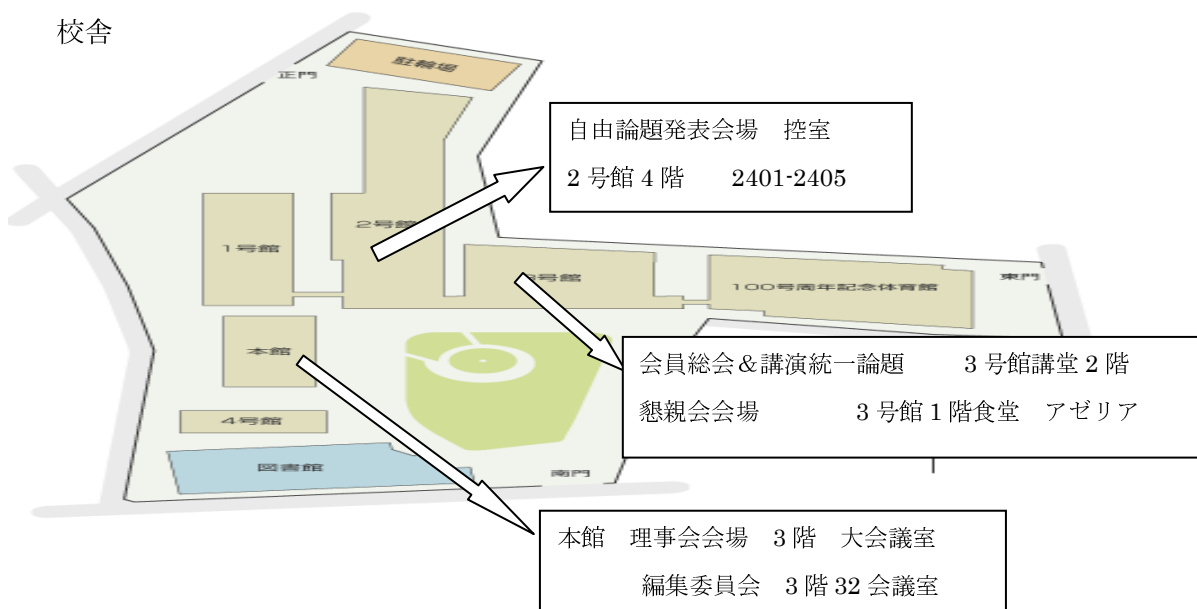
校舎

正門

駐輪場

自由論題発表会場　控室

2 号館 4 階　2401-2405

1 号館

2 号館

3 号館

100 周年記念体育館

東門

本館

会員総会＆講演統一論題　3 号館講堂 2 階

懇親会会場　3 号館 1 階食堂　アゼリア

4 号館

図書館

南門

本館　理事会会場　3 階　大会議室

編集委員会　3 階 32 会議室